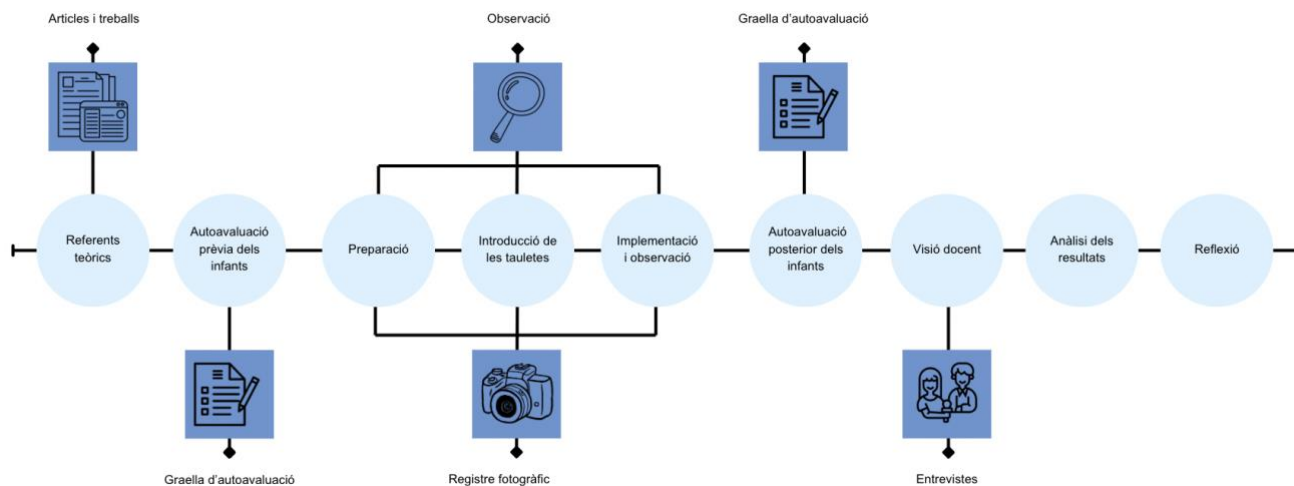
Articles i treballs

Observació

Graella d'autoavaluació

Referents teòrics

Autoavaluació prèvia dels infants

Preparació

Introducció de les tauletes

Implementació i observació

Autoavaluació posterior dels infants

Visió docent

Anàlisi dels resultats

Reflexió

Graella d'autoavaluació

Registre fotogràfic

Entrevistes